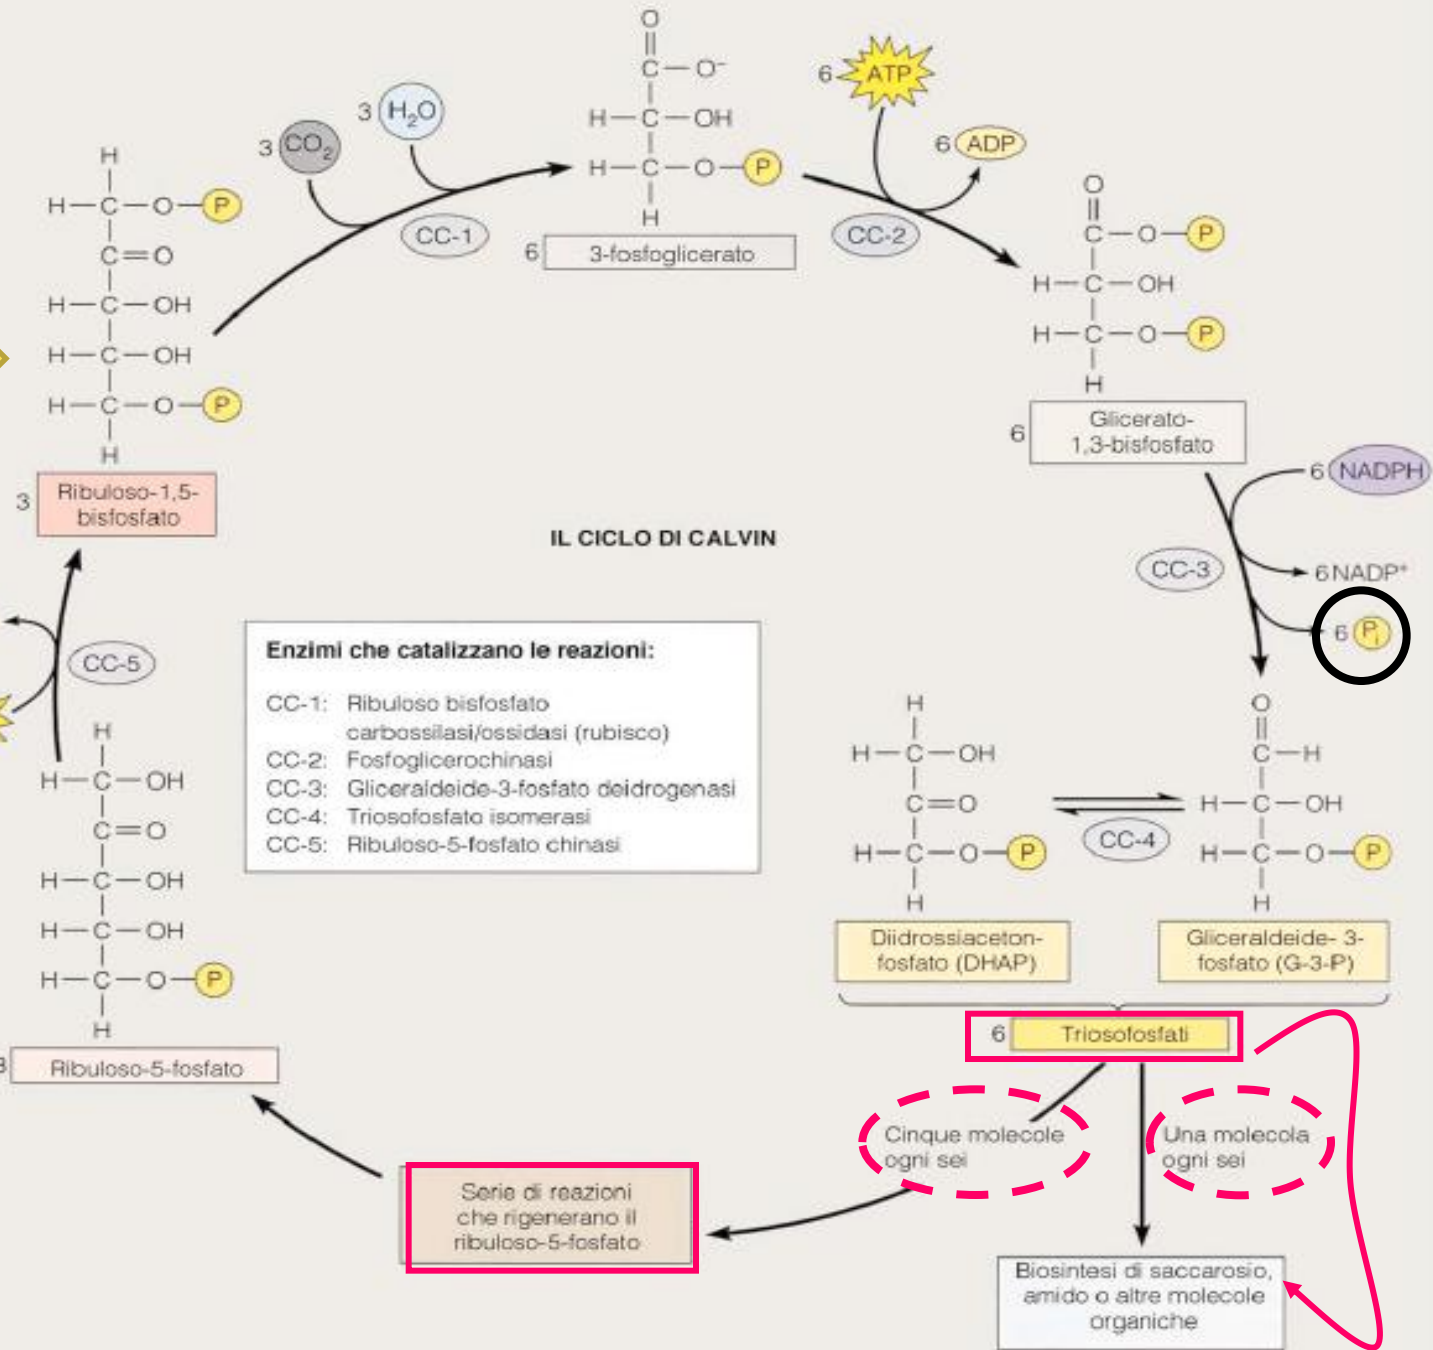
3 $CO_2$
3 $H_2O$
CC-1

O
‖
C—O⁻
|
H—C—OH
|
H—C—O—P
|
H
6 3-fosfoglicerato

6 ATP
6 ADP
CC-2

O
‖
C—O—P
|
H—C—OH
|
H—C—O—P
|
H
6 Glicerato-1,3-bisfosfato

6 NADPH
CC-3
6 NADP⁺
6 $P_i$

H
|
H—C—O—P
|
C=O
|
H—C—OH
|
H—C—OH
|
H—C—O—P
|
H
3 Ribuloso-1,5-bisfosfato

IL CICLO DI CALVIN

Enzimi che catalizzano le reazioni:

CC-1: Ribuloso bisfosfato carbossilasi/ossidasi (rubisco)
CC-2: Fosfoglicerochinasi
CC-3: Gliceraldeide-3-fosfato deidrogenasi
CC-4: Triosofosfato isomerasi
CC-5: Ribuloso-5-fosfato chinasi

CC-5

H
|
H—C—OH
|
C=O
|
H—C—OH
|
H—C—OH
|
H—C—O—P
|
H
3 Ribuloso-5-fosfato

H
|
H—C—OH
|
C=O
|
H—C—O—P
|
H
Diidrossiaceton-fosfato (DHAP)

CC-4

O
‖
C—H
|
H—C—OH
|
H—C—O—P
|
H
Gliceraldeide-3-fosfato (G-3-P)

6 Triosofosfati

Cinque molecole ogni sei

Una molecola ogni sei

Serie di reazioni che rigenerano il ribuloso-5-fosfato

Biosintesi di saccarosio, amido o altre molecole organiche